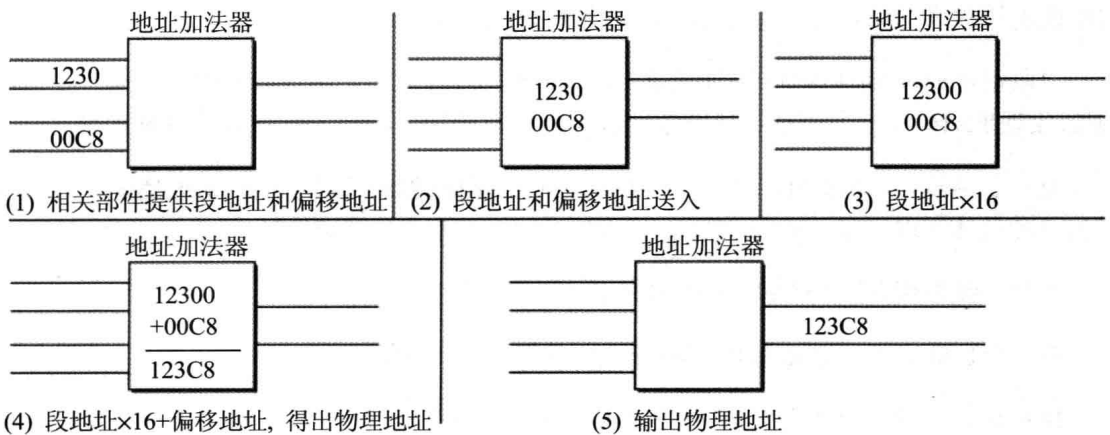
地址加法器

1230

00C8

(1) 相关部件提供段地址和偏移地址

地址加法器

1230
00C8

(2) 段地址和偏移地址送入

地址加法器

12300
00C8

(3) 段地址×16

地址加法器

12300
+00C8
123C8

(4) 段地址×16+偏移地址，得出物理地址

地址加法器

123C8

(5) 输出物理地址